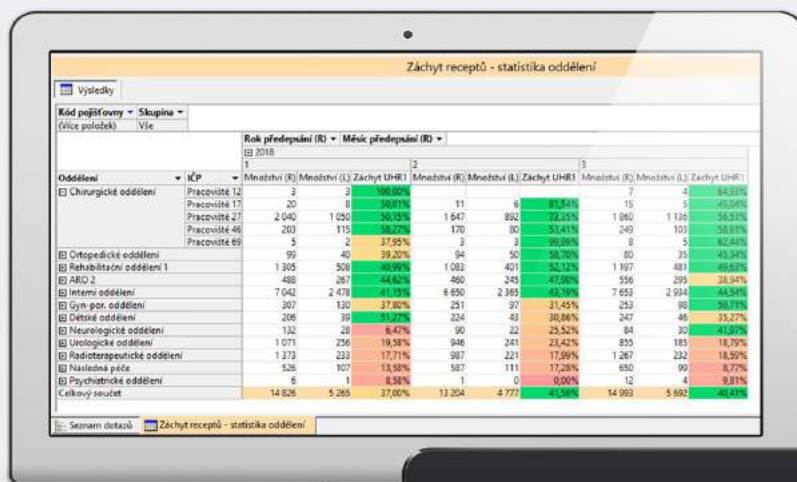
Záchyt receptů - statistika oddělení

Výsledky

| Kód pojišťovny | Skupina |
|---|---|
| (Více položek) | Vše |

Rok předepsání (R) ▾ Měsíc předepsání (R) ▾

⊟ 2018

| Oddělení | IČP | 1 Množství (R) | 1 Množství (L) | 1 Záchyt UHR1 | 2 Množství (R) | 2 Množství (L) | 2 Záchyt UHR1 | 3 Množství (R) | 3 Množství (L) | 3 Záchyt UHR1 |
|---|---|---|---|---|---|---|---|---|---|---|
| ⊟ Chirurgické oddělení | Pracoviště 12 | 3 | 3 | 100,00% | | | | 7 | 4 | 64,93% |
| | Pracoviště 17 | 20 | 8 | 50,01% | 11 | 6 | 81,54% | 15 | 5 | 45,04% |
| | Pracoviště 27 | 2 040 | 1 050 | 50,15% | 1 647 | 892 | 72,25% | 1 860 | 1 136 | 56,51% |
| | Pracoviště 46 | 203 | 115 | 58,27% | 170 | 80 | 57,41% | 249 | 103 | 58,61% |
| | Pracoviště 69 | 5 | 2 | 37,95% | 3 | 3 | 99,99% | 8 | 5 | 62,44% |
| ⊞ Ortopedické oddělení | | 99 | 40 | 39,20% | 94 | 50 | 58,70% | 80 | 35 | 45,34% |
| ⊞ Rehabilitační oddělení 1 | | 1 305 | 508 | 40,99% | 1 083 | 401 | 52,12% | 1 197 | 481 | 49,63% |
| ⊞ ARO 2 | | 488 | 267 | 44,62% | 460 | 245 | 47,90% | 556 | 295 | 38,94% |
| ⊞ Interní oddělení | | 7 042 | 2 478 | 41,15% | 6 650 | 2 365 | 43,19% | 7 653 | 2 934 | 44,54% |
| ⊞ Gyn-por. oddělení | | 307 | 130 | 37,80% | 251 | 97 | 31,45% | 253 | 98 | 50,71% |
| ⊞ Dětské oddělení | | 206 | 39 | 51,27% | 224 | 43 | 30,86% | 247 | 46 | 35,27% |
| ⊞ Neurologické oddělení | | 132 | 28 | 6,47% | 90 | 22 | 25,52% | 84 | 30 | 41,97% |
| ⊞ Urologické oddělení | | 1 071 | 256 | 19,58% | 946 | 241 | 23,42% | 855 | 185 | 18,79% |
| ⊞ Radioterapeutické oddělení | | 1 373 | 233 | 17,71% | 987 | 221 | 17,99% | 1 267 | 232 | 18,59% |
| ⊞ Následná péče | | 526 | 107 | 13,58% | 587 | 111 | 17,28% | 650 | 99 | 8,77% |
| ⊞ Psychiatrické oddělení | | 6 | 1 | 8,58% | 1 | 0 | 0,00% | 12 | 4 | 9,81% |
| Celkový součet | | 14 826 | 5 265 | 37,00% | 13 204 | 4 777 | 41,58% | 14 993 | 5 692 | 40,41% |

Seznam dotazů | Záchyt receptů - statistika oddělení